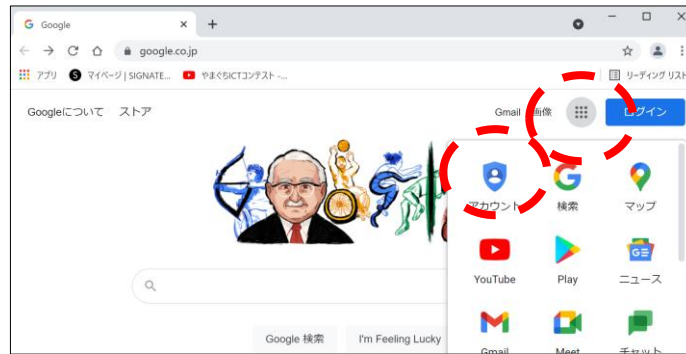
Google
google.co.jp
アプリ マイページ | SIGNATE... やまぐちICTコンテスト -...
リーディング リスト
Googleについて ストア
Gmail 画像
ログイン
アカウント
検索
マップ
YouTube
Play
ニュース
Gmail
Meet
チャット
Google 検索
I'm Feeling Lucky